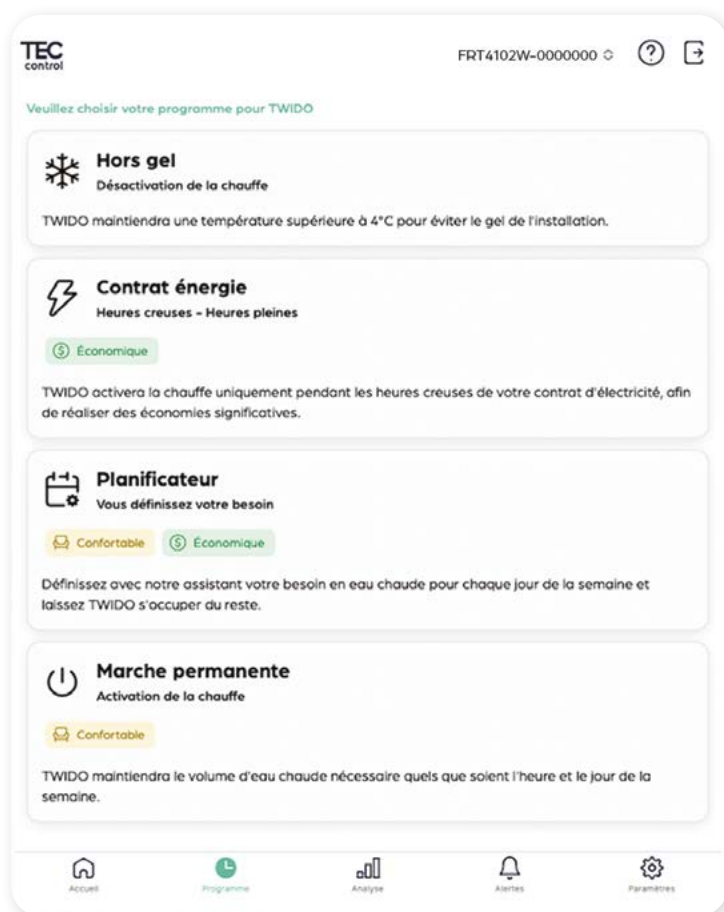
TEC
control

FRT4102W-0000000

Veuillez choisir votre programme pour TWIDO

Hors gel
Désactivation de la chauffe

TWIDO maintiendra une température supérieure à 4°C pour éviter le gel de l'installation.

Contrat énergie
Heures creuses - Heures pleines

Économique

TWIDO activera la chauffe uniquement pendant les heures creuses de votre contrat d'électricité, afin de réaliser des économies significatives.

Planificateur
Vous définissez votre besoin

Confortable
Économique

Définissez avec notre assistant votre besoin en eau chaude pour chaque jour de la semaine et laissez TWIDO s'occuper du reste.

Marche permanente
Activation de la chauffe

Confortable

TWIDO maintiendra le volume d'eau chaude nécessaire quels que soient l'heure et le jour de la semaine.

Accueil
Programme
Analyse
Alertes
Paramètres